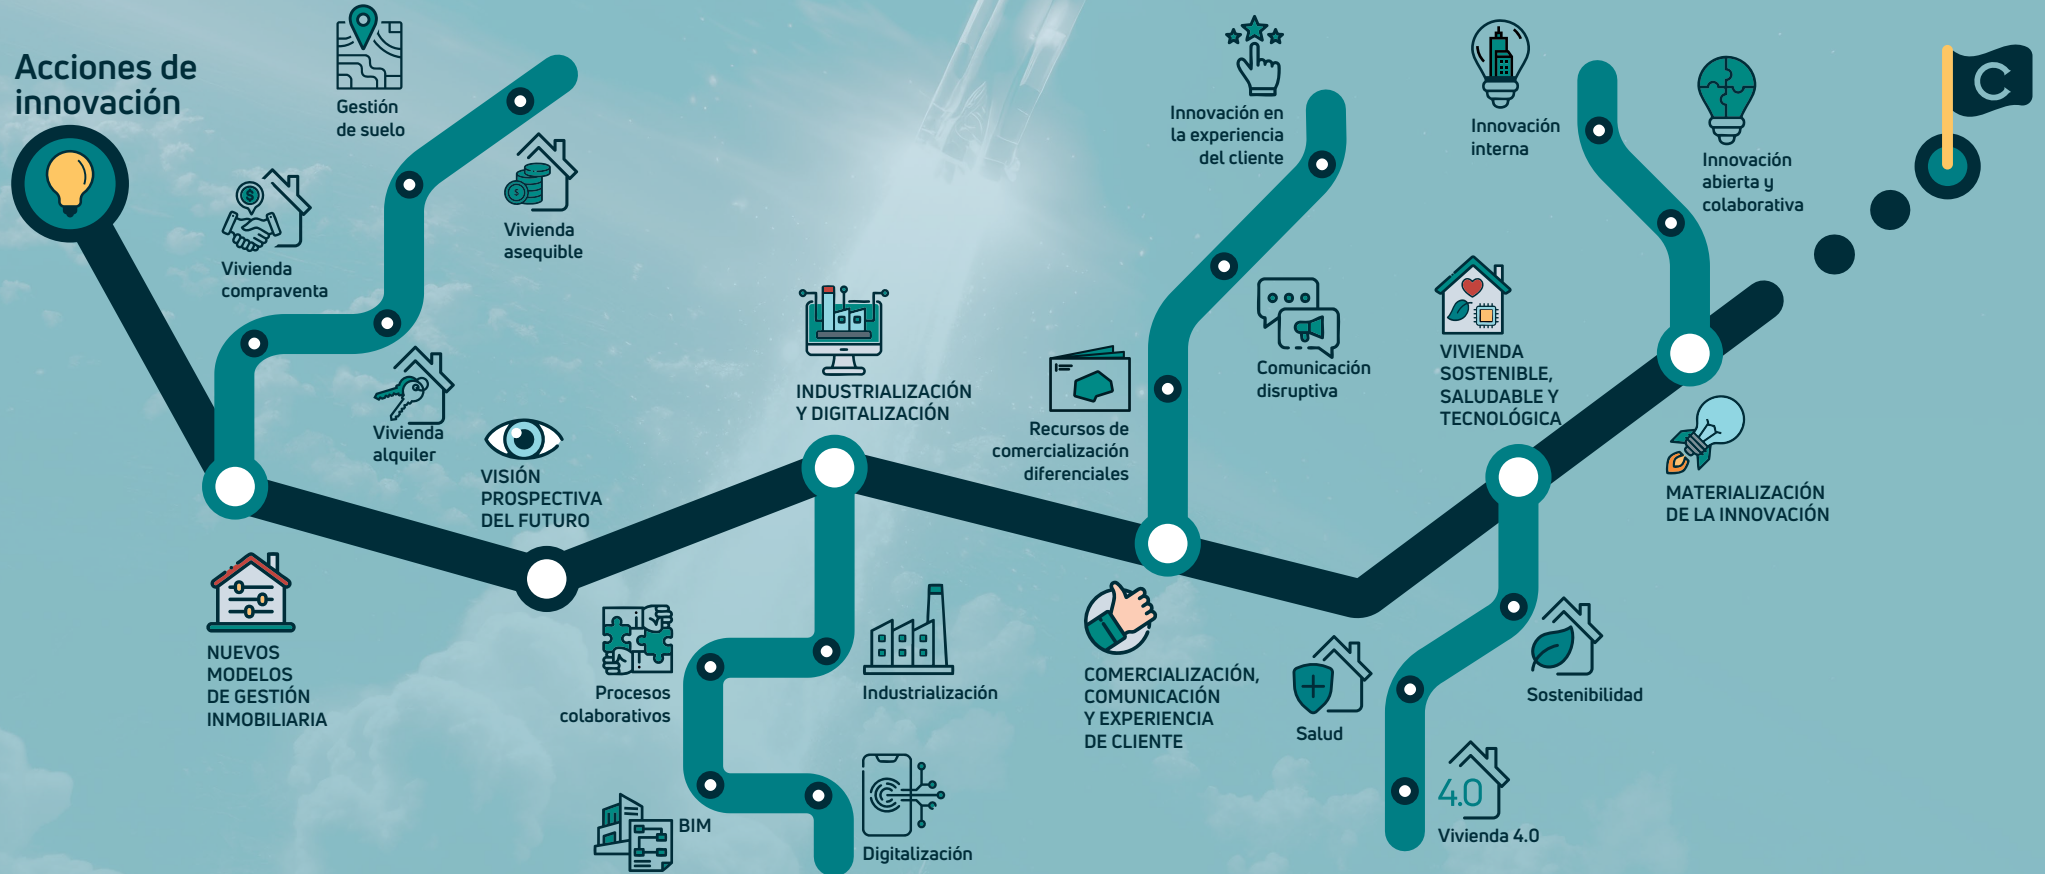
Acciones de innovación

Gestión de suelo

Vivienda compraventa

Vivienda asequible

Vivienda alquiler

NUEVOS MODELOS DE GESTIÓN INMOBILIARIA

VISIÓN PROSPECTIVA DEL FUTURO

Procesos colaborativos

BIM

INDUSTRIALIZACIÓN Y DIGITALIZACIÓN

Industrialización

Digitalización

Recursos de comercialización diferenciales

COMERCIALIZACIÓN, COMUNICACIÓN Y EXPERIENCIA DE CLIENTE

Innovación en la experiencia del cliente

Comunicación disruptiva

Salud

Innovación interna

VIVIENDA SOSTENIBLE, SALUDABLE Y TECNOLÓGICA

Sostenibilidad

4.0

Vivienda 4.0

Innovación abierta y colaborativa

MATERIALIZACIÓN DE LA INNOVACIÓN